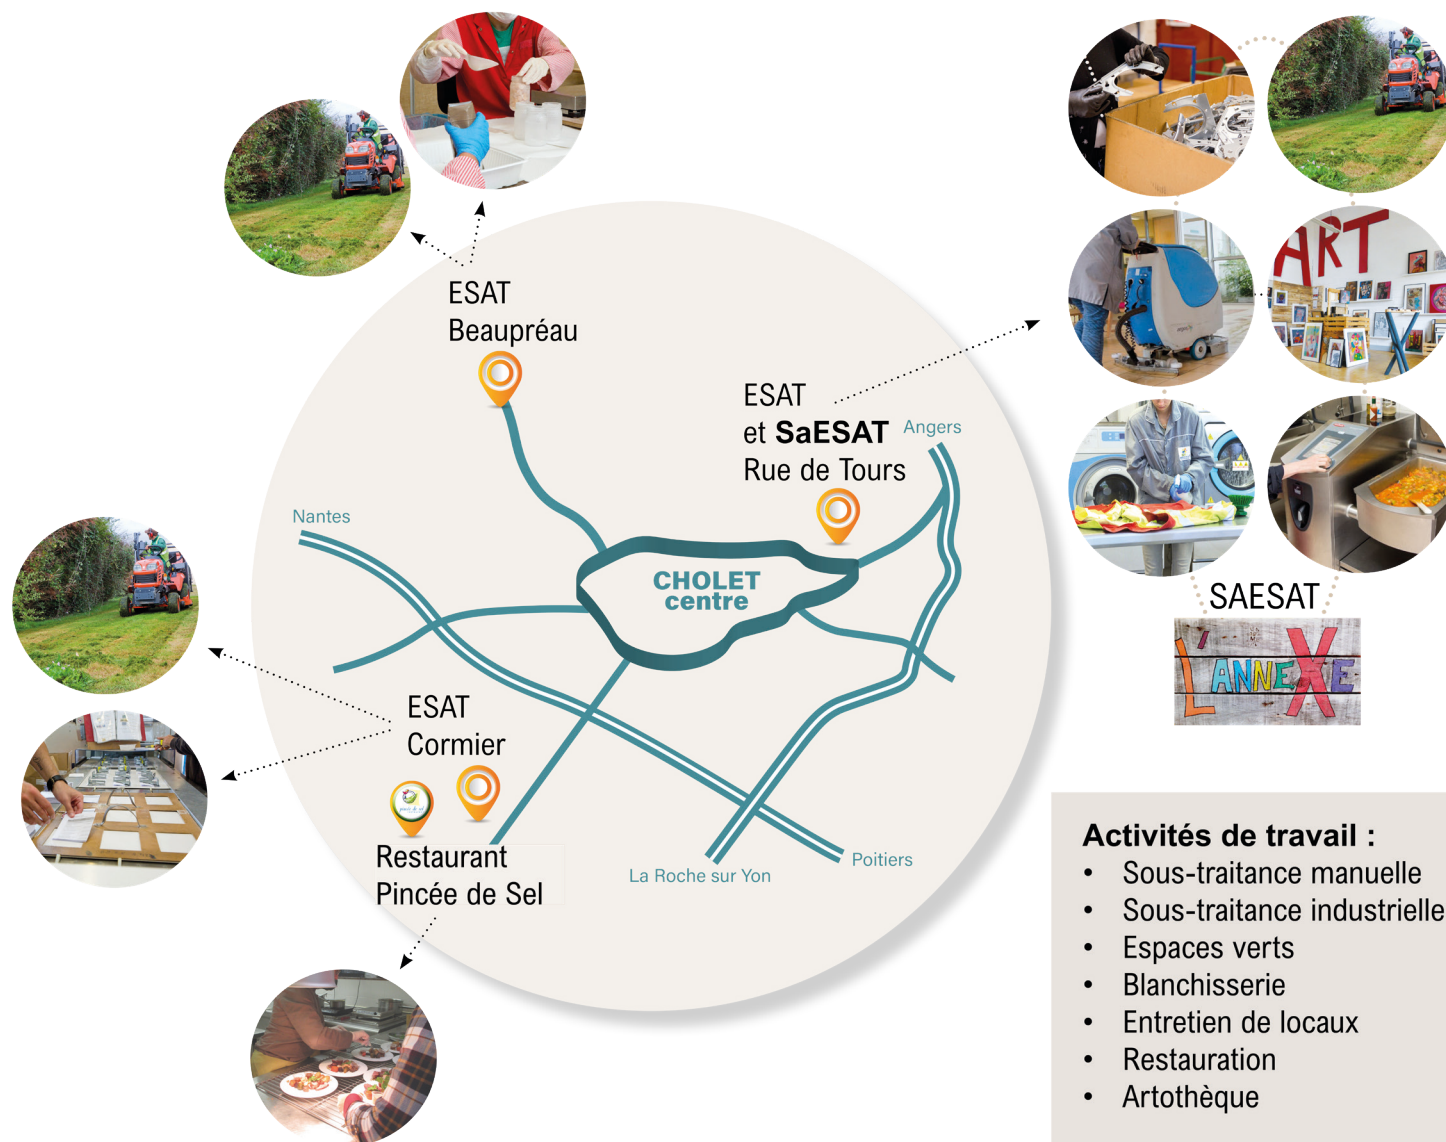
ESAT
Beaupréau

ESAT
et SaESAT
Rue de Tours

Angers

Nantes

CHOLET
centre

ESAT
Cormier

Restaurant
Pincée de Sel

La Roche sur Yon

Poitiers

ART

SAESAT

L'ANNEXE

Activités de travail :
• Sous-traitance manuelle
• Sous-traitance industrielle
• Espaces verts
• Blanchisserie
• Entretien de locaux
• Restauration
• Artothèque